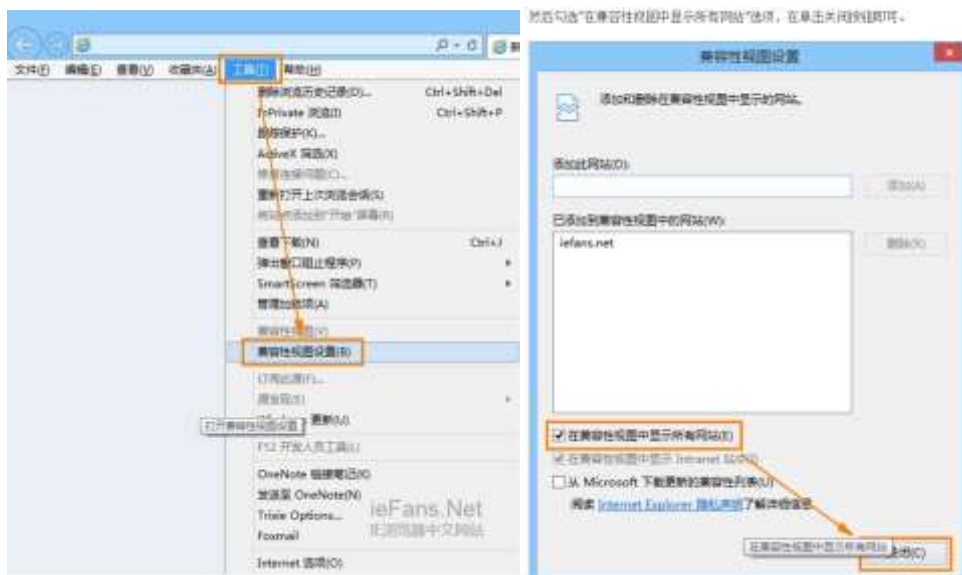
文件(F) 编辑(E) 查看(V) 收藏夹(A) 工具(T) 帮助(H)

删除浏览历史记录(D)... Ctrl+Shift+Del
InPrivate 浏览(I) Ctrl+Shift+P
跟踪保护(K)...
ActiveX 筛选(X)
修复连接问题(C)...
重新打开上次浏览会话(S)
将站点添加到"开始"屏幕(M)

查看下载(N) Ctrl+J
弹出窗口阻止程序(P)
SmartScreen 筛选器(T)
管理加载项(A)

兼容性视图(V)
兼容性视图设置(B)

订阅此源(F)...
源发现(E)
Windows 更新(U)
打开兼容性视图设置
F12 开发人员工具(L)

OneNote 链接笔记(K)
发送至 OneNote(N)
Trixie Options...
Foxmail

Internet 选项(O)

ieFans.Net
IE浏览器中文网站

然后勾选"在兼容性视图中显示所有网站"选项，在单击关闭按钮即可。

兼容性视图设置

添加和删除在兼容性视图中显示的网站。

添加此网站(D):
添加(A)

已添加到兼容性视图中的网站(W):
iefans.net
删除(R)

在兼容性视图中显示所有网站(E)
在兼容性视图中显示 Intranet 站点(I)
从 Microsoft 下载更新的兼容性列表(U)
阅读 Internet Explorer 隐私声明 了解详细信息

在兼容性视图中显示所有网站
关闭(C)